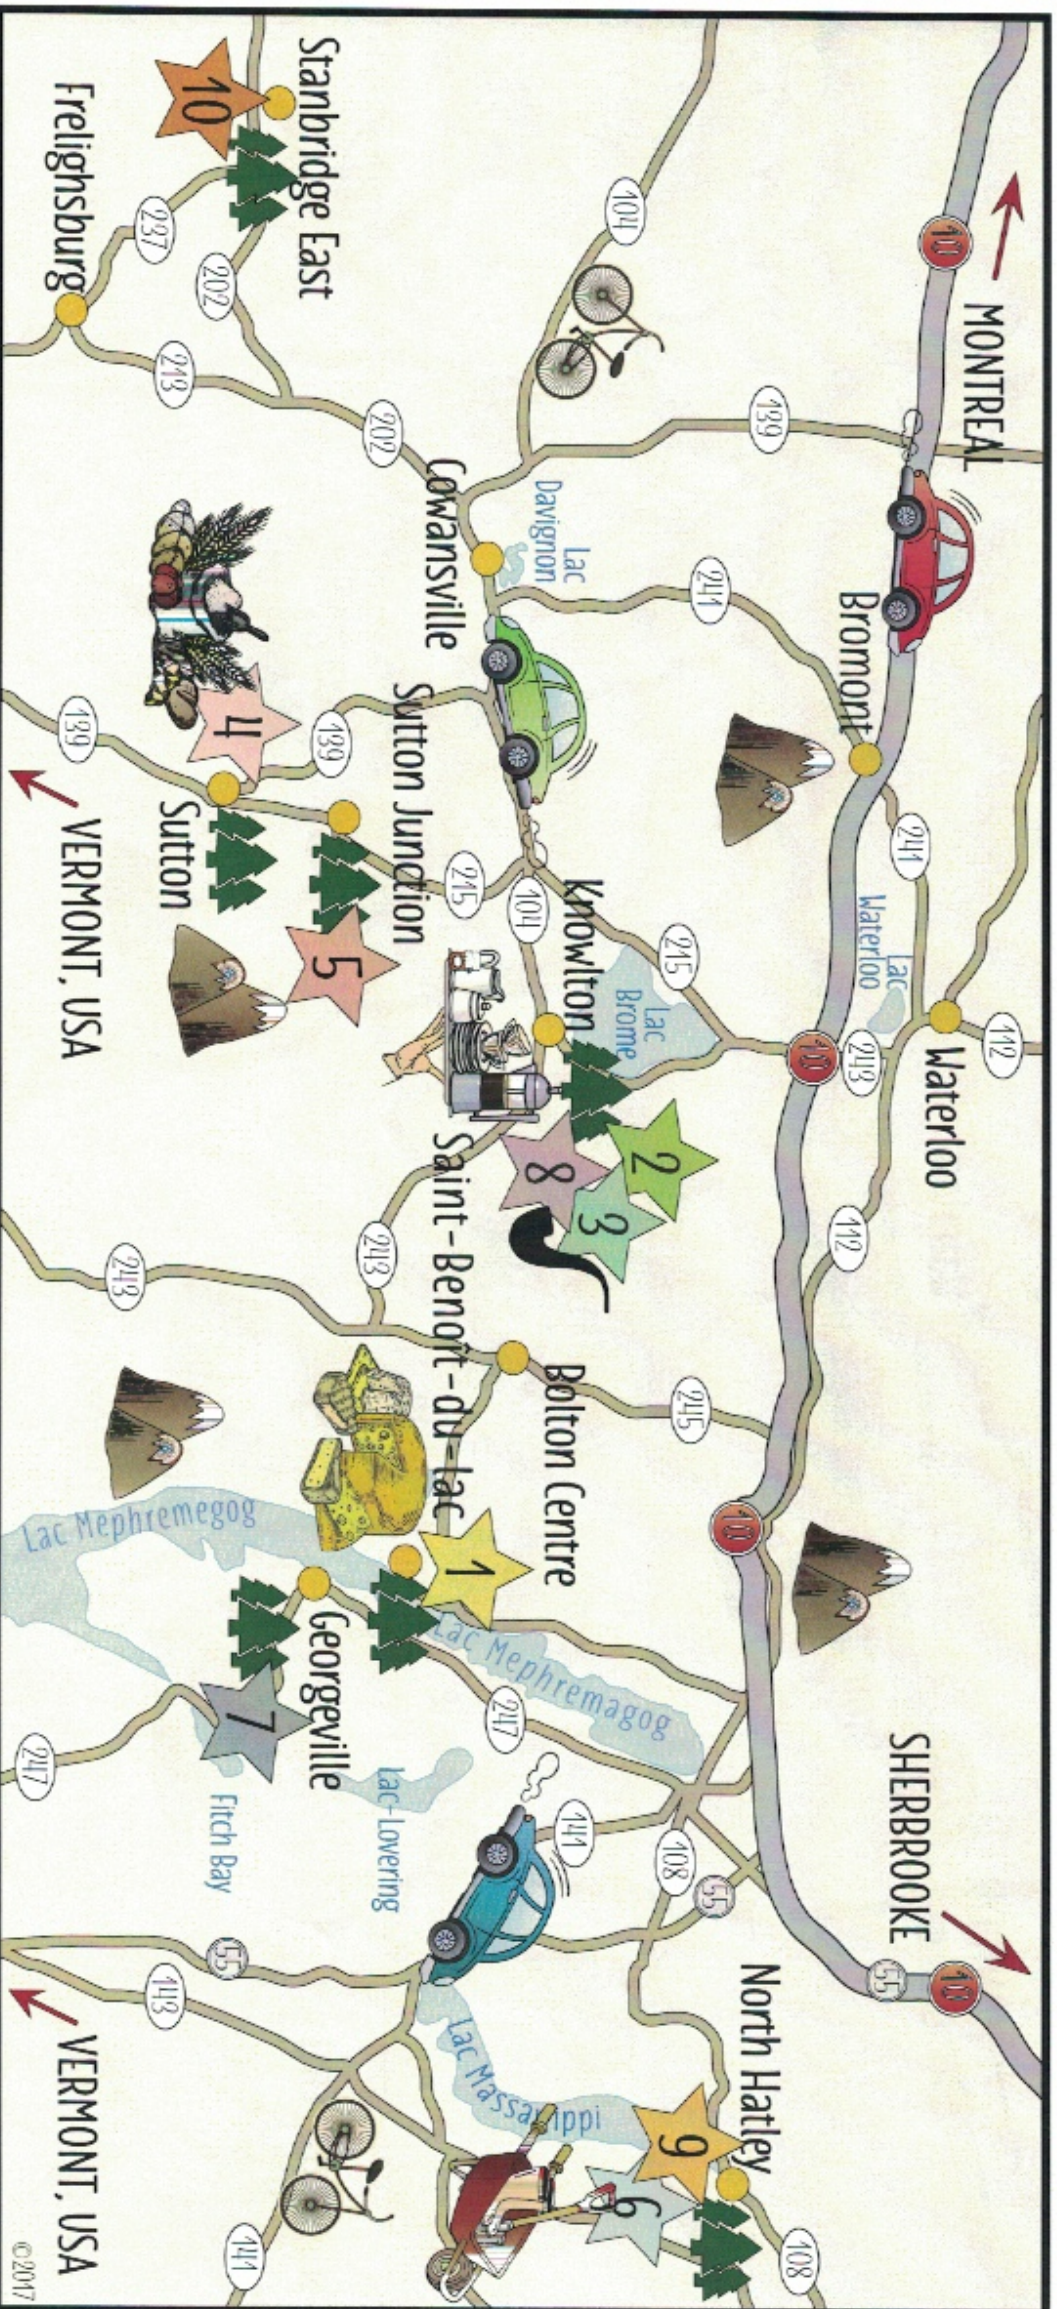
MONTREAL
10
139
104
Stanbridge East
10
Frelighsburg
237
202
213
202
Cowansville
Lac Davignon
241
Bromont
241
Lac Waterloo
112
Waterloo
10
243
Sutton Junction
139
4
139
Sutton
VERMONT, USA
215
104
Knowlton
215
Lac Brome
5
2
3
8
Saint-Benoît-du-lac
243
243
112
Bolton Centre
245
10
1
Lac Mephremegog
Lac Mephremagog
Georgeville
7
247
247
Fitch Bay
Lac-Lovering
141
108
55
SHERBROOKE
55
10
North Hatley
9
6
55
143
Lac Massawippi
VERMONT, USA
141
108
©2017